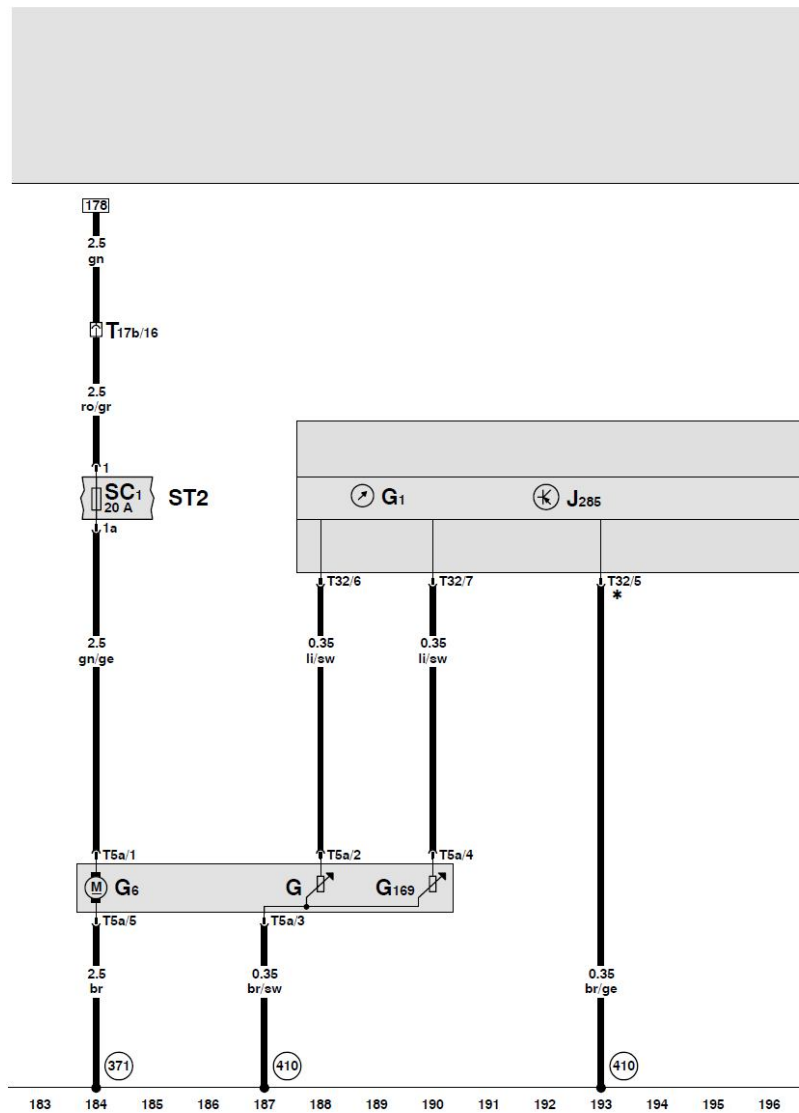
178

2.5
gn

$T_{17b/16}$

2.5
ro/gr

1

$SC_1$
20 A

ST2

1a

$G_1$

$J_{285}$

T32/6

T32/7

T32/5
*

2.5
gn/ge

0.35
li/sw

0.35
li/sw

T5a/1

T5a/2

T5a/4

$G_6$

G

$G_{169}$

T5a/5

T5a/3

2.5
br

0.35
br/sw

0.35
br/ge

371

410

410

183 184 185 186 187 188 189 190 191 192 193 194 195 196